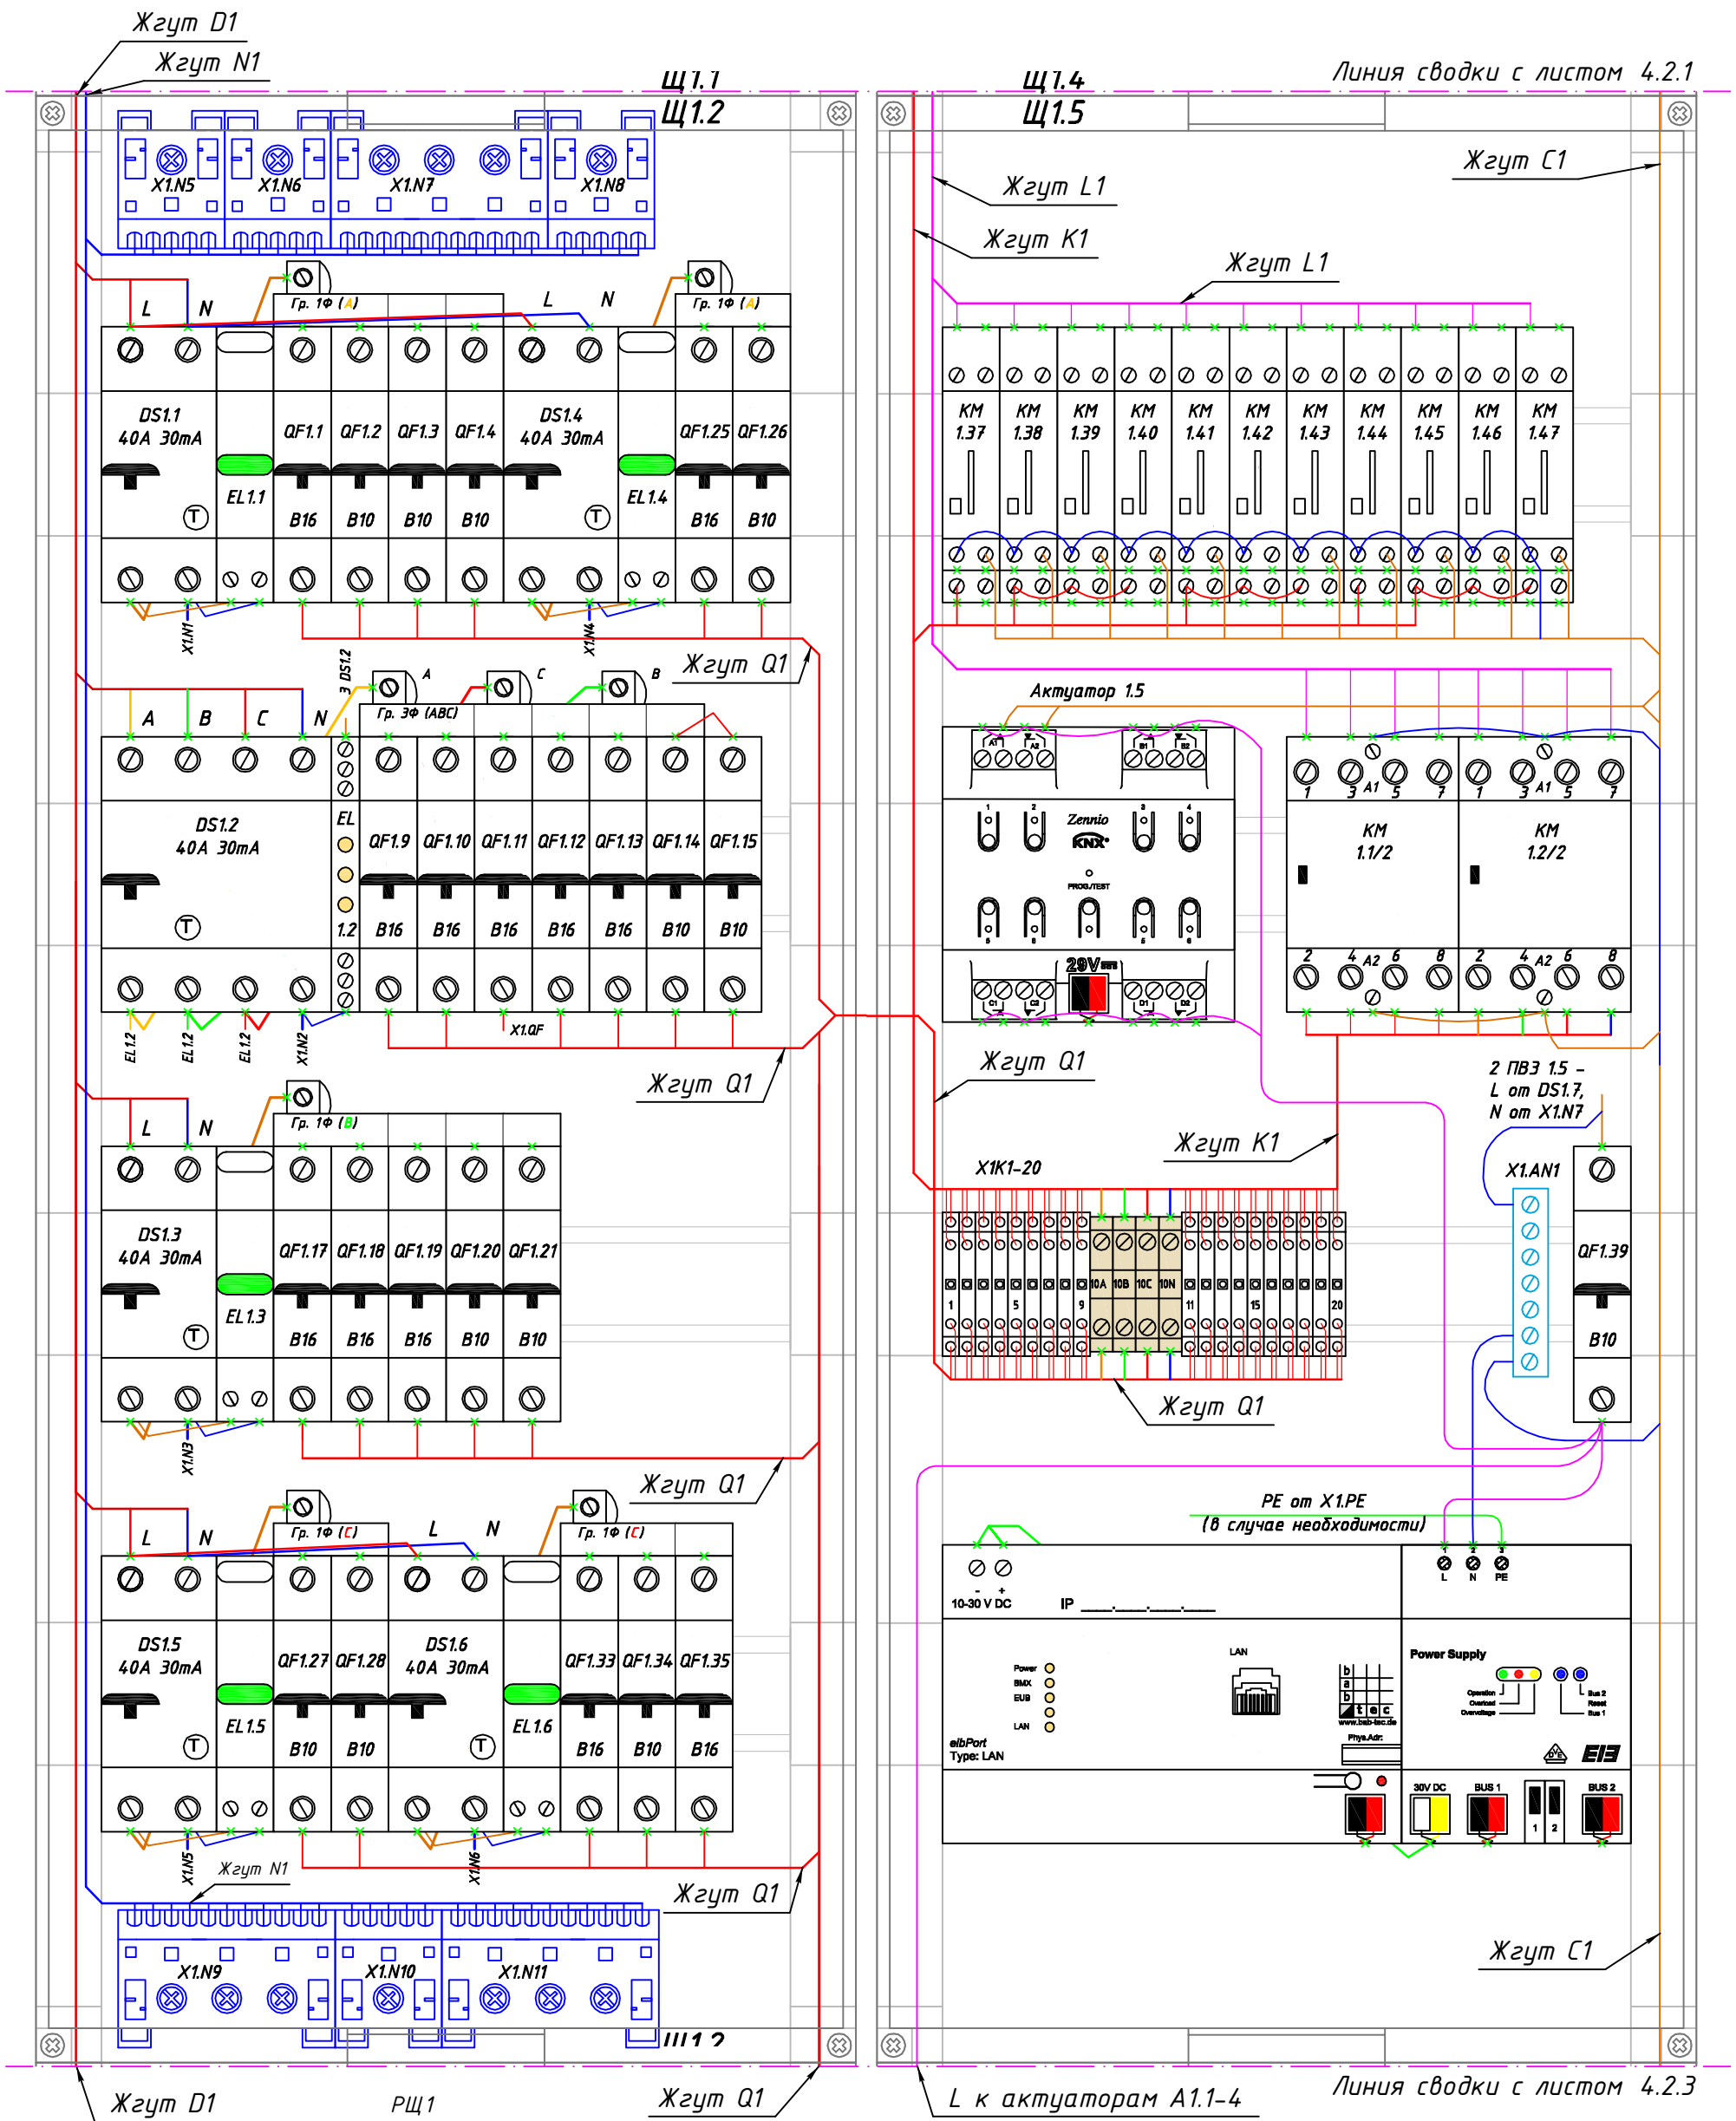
Жгут D1
Жгут N1
Щ1.1
Щ1.2
Щ1.4
Щ1.5
Линия сводки с листом 4.2.1
X1.N5
X1.N6
X1.N7
X1.N8
Жгут C1
Жгут L1
Жгут K1
Жгут L1
L
N
Гр. 1Ф (A)
L
N
Гр. 1Ф (A)
DS1.1
40A 30mA
QF1.1
QF1.2
QF1.3
QF1.4
DS1.4
40A 30mA
QF1.25
QF1.26
EL1.1
B16
B10
B10
B10
EL1.4
B16
B10
KM 1.37
KM 1.38
KM 1.39
KM 1.40
KM 1.41
KM 1.42
KM 1.43
KM 1.44
KM 1.45
KM 1.46
KM 1.47
X1.N1
X1.N4
3 DS1.2
A
C
B
Жгут Q1
A
B
C
N
Гр. 3Ф (ABC)
Актуатор 1.5
DS1.2
40A 30mA
EL
QF1.9
QF1.10
QF1.11
QF1.12
QF1.13
QF1.14
QF1.15
1.2
B16
B16
B16
B16
B16
B10
B10
Zennio
KNX
PROG/TEST
29V
KM 1.1/2
KM 1.2/2
1
3
A1
5
7
1
3
A1
5
7
2
4
A2
6
8
2
4
A2
6
8
EL1.2
EL1.2
EL1.2
X1.N2
X1.QF
Жгут Q1
Жгут Q1
2 ПВЗ 1.5 –
L от DS1.7,
N от X1.N7
L
N
Гр. 1Ф (B)
Жгут K1
X1K1-20
X1.AN1
DS1.3
40A 30mA
QF1.17
QF1.18
QF1.19
QF1.20
QF1.21
QF1.39
EL1.3
B16
B16
B16
B10
B10
B10
1
5
9
10A
10B
10C
10N
11
15
20
X1.N3
Жгут Q1
Жгут Q1
L
N
Гр. 1Ф (C)
L
N
Гр. 1Ф (C)
PE от X1.PE
(в случае необходимости)
10-30 V DC
IP ___.___.___.___
L
N
PE
DS1.5
40A 30mA
QF1.27
QF1.28
DS1.6
40A 30mA
QF1.33
QF1.34
QF1.35
Power
BMX
EUB
LAN
LAN
Power Supply
Operation
Overload
Overvoltage
Bus 2
Reset
Bus 1
www.bab-tec.de
Phys.Adr:
elbPort
Type: LAN
EL1.5
B10
B10
EL1.6
B16
B10
B16
30V DC
BUS 1
BUS 2
1
2
X1.N5
Жгут N1
X1.N6
Жгут Q1
X1.N9
X1.N10
X1.N11
Щ1.2
Жгут C1
Жгут D1
РЩ1
Жгут Q1
L к актуаторам A1.1-4
Линия сводки с листом 4.2.3